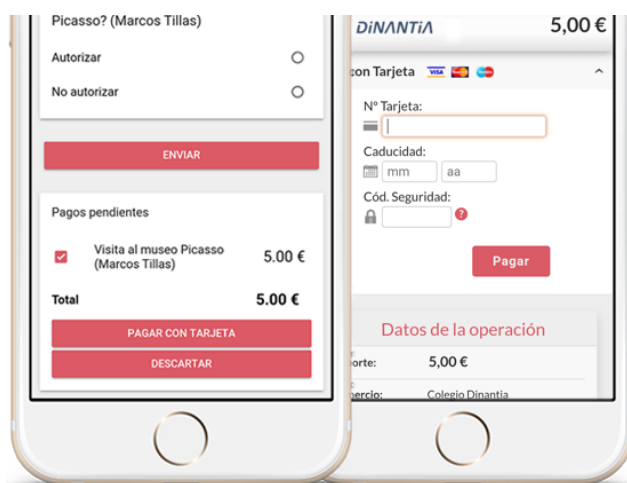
Picasso? (Marcos Tillas)

Autorizar

No autorizar

ENVIAR

Pagos pendientes

Visita al museo Picasso (Marcos Tillas) 5.00 €

Total 5.00 €

PAGAR CON TARJETA

DESCARTAR

DiNANTiA 5,00 €

con Tarjeta VISA

Nº Tarjeta:

Caducidad:

mm aa

Cód. Seguridad:

?

Pagar

Datos de la operación

orte: 5,00 €

ercio: Colegio Dinantia